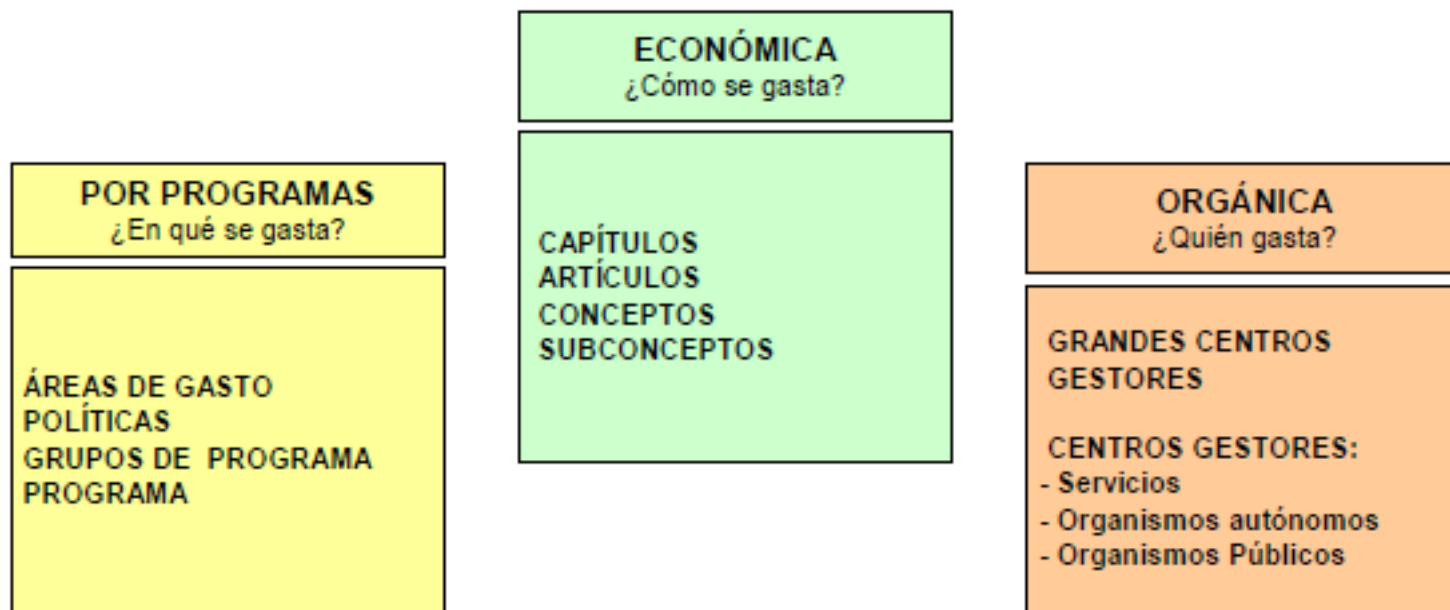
ECONÓMICA
¿Cómo se gasta?

CAPÍTULOS
ARTÍCULOS
CONCEPTOS
SUBCONCEPTOS

POR PROGRAMAS
¿En qué se gasta?

ÁREAS DE GASTO
POLÍTICAS
GRUPOS DE PROGRAMA
PROGRAMA

ORGÁNICA
¿Quién gasta?

GRANDES CENTROS GESTORES

CENTROS GESTORES:
- Servicios
- Organismos autónomos
- Organismos Públicos